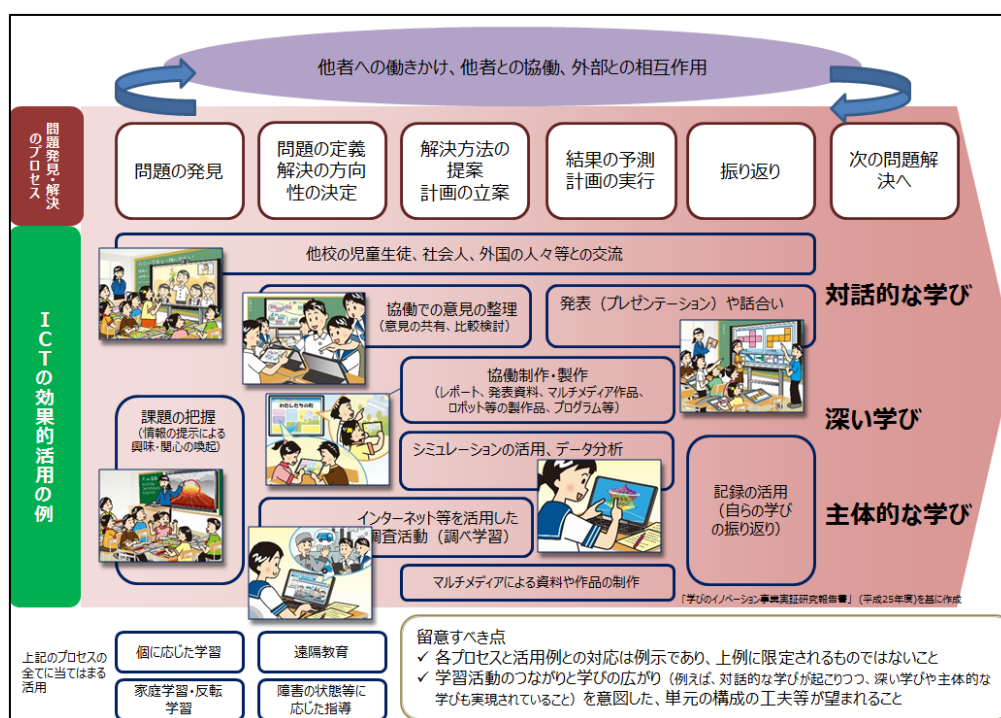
他者への働きかけ、他者との協働、外部との相互作用

問題発見・解決のプロセス

問題の発見

問題の定義
解決の方向性の決定

解決方法の提案
計画の立案

結果の予測
計画の実行

振り返り

次の問題解決へ

ＩＣＴの効果的活用の例

他校の児童生徒、社会人、外国の人々等との交流

協働での意見の整理
（意見の共有、比較検討）

発表（プレゼンテーション）や話合い

対話的な学び

協働制作・製作
（レポート、発表資料、マルチメディア作品、ロボット等の製作品、プログラム等）

課題の把握
（情報の提示による興味・関心の喚起）

深い学び

シミュレーションの活用、データ分析

記録の活用
（自らの学びの振り返り）

主体的な学び

インターネット等を活用した調査活動（調べ学習）

マルチメディアによる資料や作品の制作

「学びのイノベーション事業実証研究報告書」（平成25年度）を基に作成

上記のプロセスの全てに当てはまる活用

個に応じた学習

遠隔教育

家庭学習・反転学習

障害の状態等に応じた指導

留意すべき点
✓ 各プロセスと活用例との対応は例示であり、上例に限定されるものではないこと
✓ 学習活動のつながりと学びの広がり（例えば、対話的な学びが起こりつつ、深い学びや主体的な学びも実現されていること）を意図した、単元の構成の工夫等が望まれること